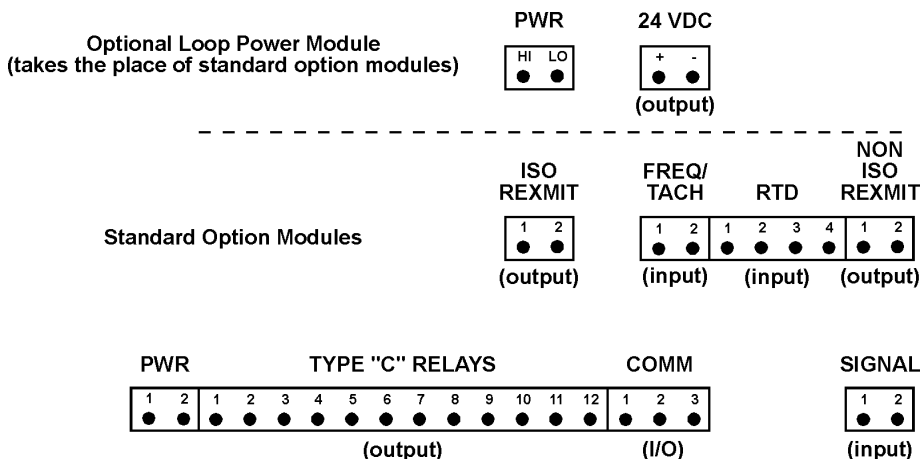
Optional Loop Power Module
(takes the place of standard option modules)

PWR
HI LO

24 VDC
+ -
(output)

Standard Option Modules

ISO REXMIT
1 2
(output)

FREQ/ TACH
1 2
(input)

RTD
1 2 3 4
(input)

NON ISO REXMIT
1 2
(output)

PWR
1 2

TYPE "C" RELAYS
1 2 3 4 5 6 7 8 9 10 11 12
(output)

COMM
1 2 3
(I/O)

SIGNAL
1 2
(input)